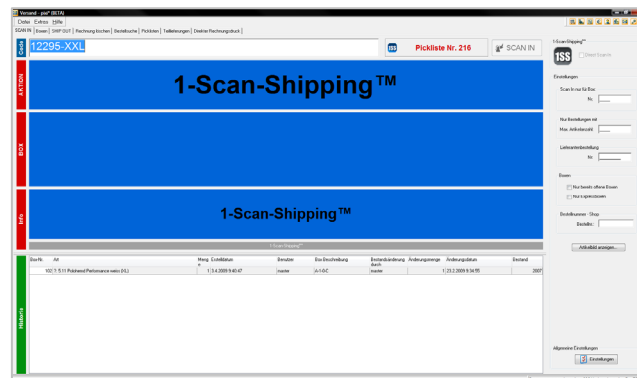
Versand - pio* (BETA)

Datei Extras Hilfe

SCAN IN | Boxen | SHIP OUT | Rechnung löschen | Bestellsuche | Picklisten | Teillieferungen | Direkter Rechnungsdruck

Code 12295-XXL

ISS Pickliste Nr. 216

SCAN IN

AKTION 1-Scan-Shipping™

BOX

Info 1-Scan-Shipping™

1-Scan-Shipping™

| Box Nr. | Art | Menge | Erstelldatum | Benutzer | Box Beschreibung | Bestandsänderung durch | Änderungsmenge | Änderungsdatum | Bestand |
|---|---|---|---|---|---|---|---|---|---|
| | 102.7.5.11 Poloshirt Performance weiss (XL) | 1 | 3.4.2009 9:40:47 | master | A-1-0-C | master | 1 | 23.2.2009 9:34:55 | 2007 |

Historie

1-Scan-Shipping™

ISS

Direct Scanner

Einstellungen

Scan In nur für Box

Nr.

Nur Bestellungen mit

Max. Artikelanzahl

Lieferantenbestellung

Nr.

Boxen

Nur bereits offene Boxen

Nur Expressboxen

Bestellnummer - Shop

Bestellnr.:

Artikelbild anzeigen...

Allgemeine Einstellungen

Einstellungen